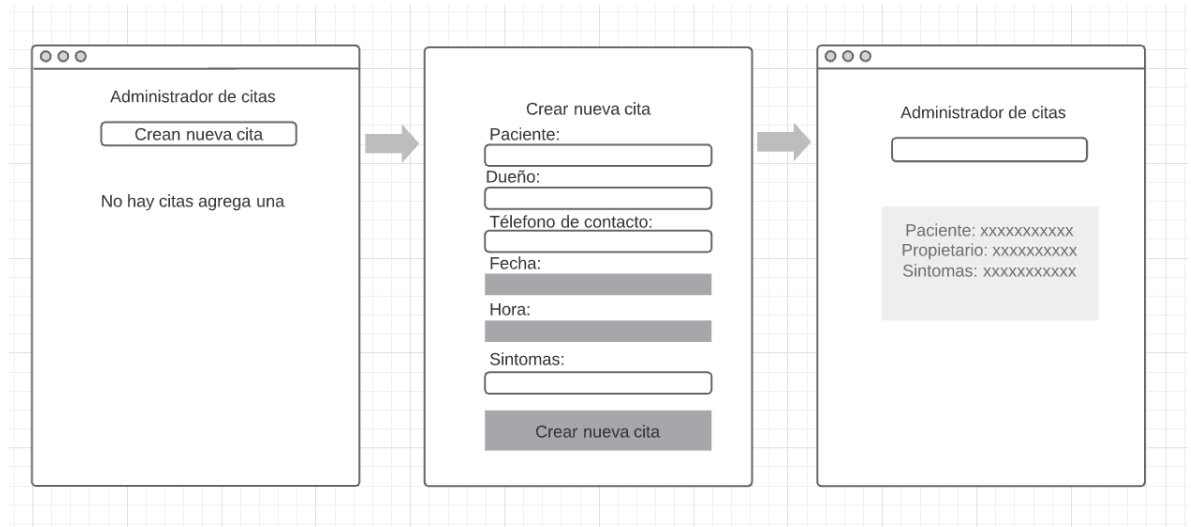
Administrador de citas

Crean nueva cita

No hay citas agrega una

Crear nueva cita

Paciente:

Dueño:

Télefono de contacto:

Fecha:

Hora:

Sintomas:

Crear nueva cita

Administrador de citas

Paciente: xxxxxxxxxxx
Propietario: xxxxxxxxxx
Sintomas: xxxxxxxxxxx